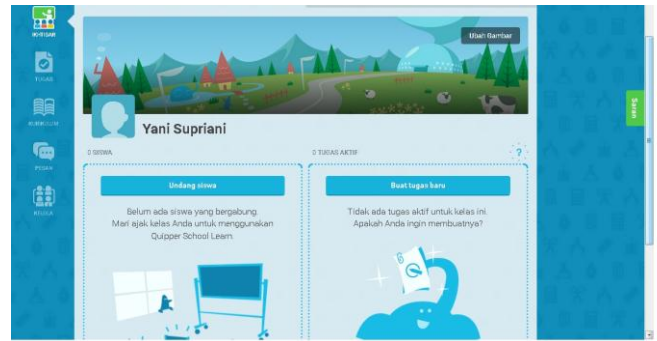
RINGKASAN

TUGAS

KURIKULUM

PESAN

KELOLA

Ubah Gambar

Yani Supriani

0 SISWA

0 TUGAS AKTIF

?

Undang siswa

Belum ada siswa yang bergabung. Mari ajak kelas Anda untuk menggunakan Quipper School Learn.

Buat tugas baru

Tidak ada tugas aktif untuk kelas ini. Apakah Anda ingin membuatnya?

Saran